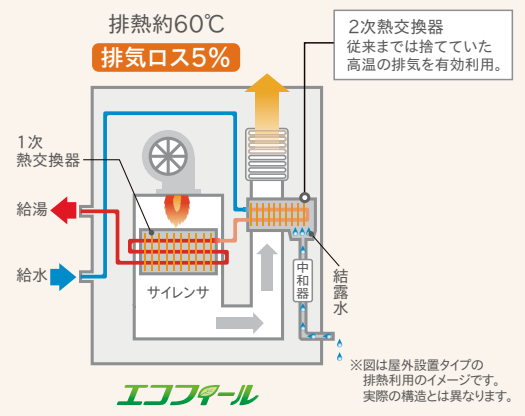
排熱約60℃
排気ロス5%

2次熱交換器
従来までは捨てていた高温の排気を有効利用。

1次熱交換器

給湯

給水

サイレンサ

中和器

結露水

※図は屋外設置タイプの排熱利用のイメージです。実際の構造とは異なります。

エコフィール